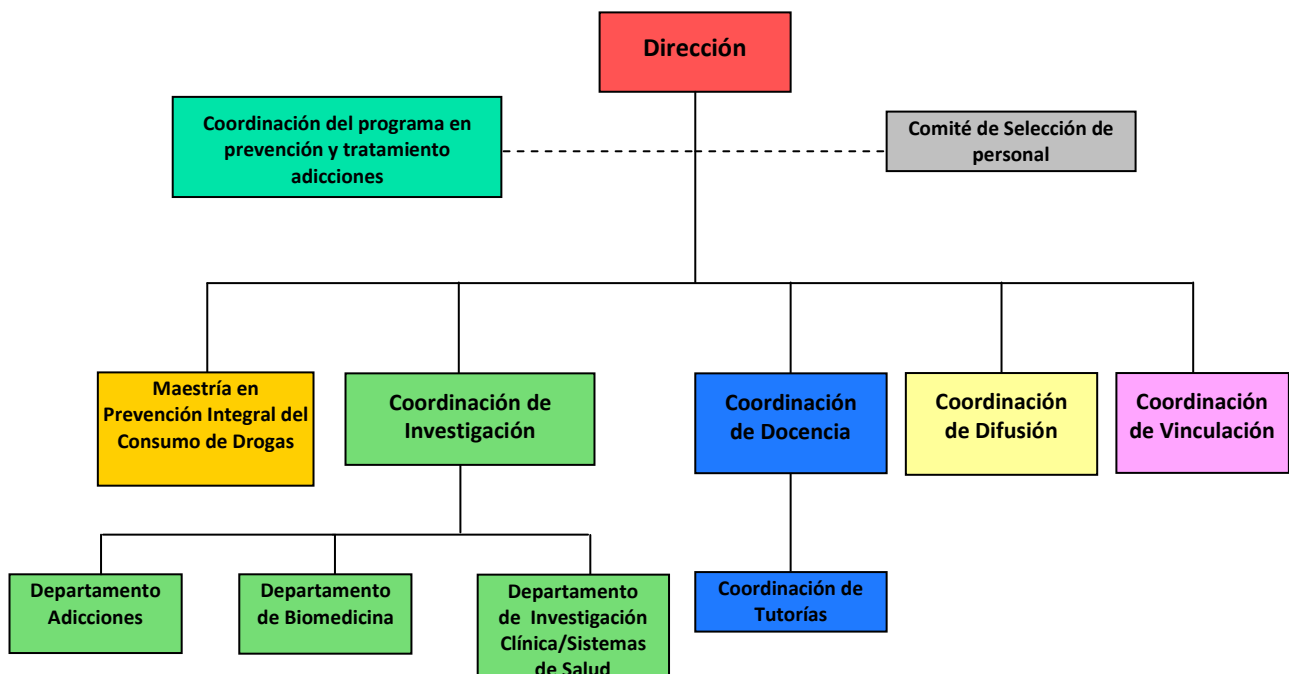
Dirección

Coordinación del programa en prevención y tratamiento adicciones

Comité de Selección de personal

Maestría en Prevención Integral del Consumo de Drogas

Coordinación de Investigación

Coordinación de Docencia

Coordinación de Difusión

Coordinación de Vinculación

Departamento Adicciones

Departamento de Biomedicina

Departamento de Investigación Clínica/Sistemas de Salud

Coordinación de Tutorías